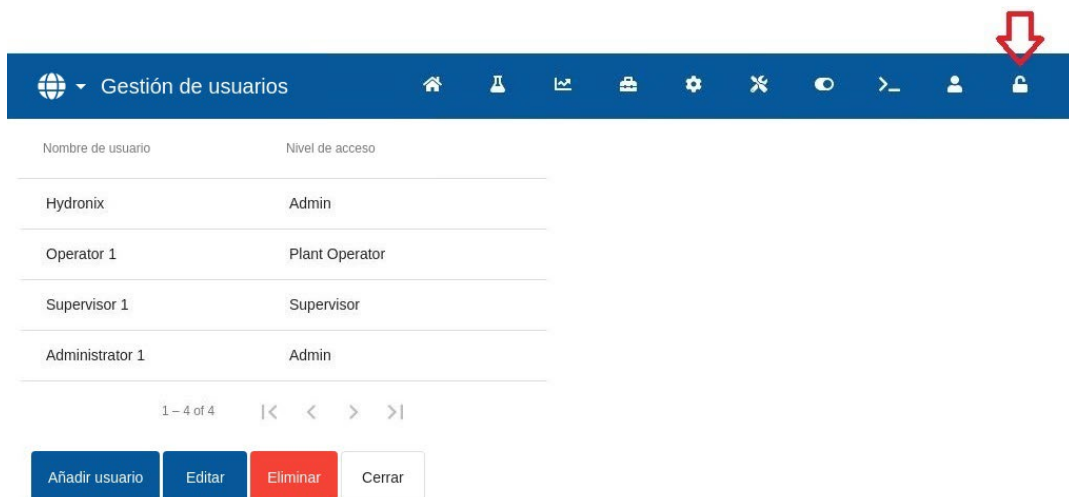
Gestión de usuarios

| Nombre de usuario | Nivel de acceso |
|---|---|
| Hydronix | Admin |
| Operator 1 | Plant Operator |
| Supervisor 1 | Supervisor |
| Administrator 1 | Admin |

1 – 4 of 4

Añadir usuario Editar Eliminar Cerrar